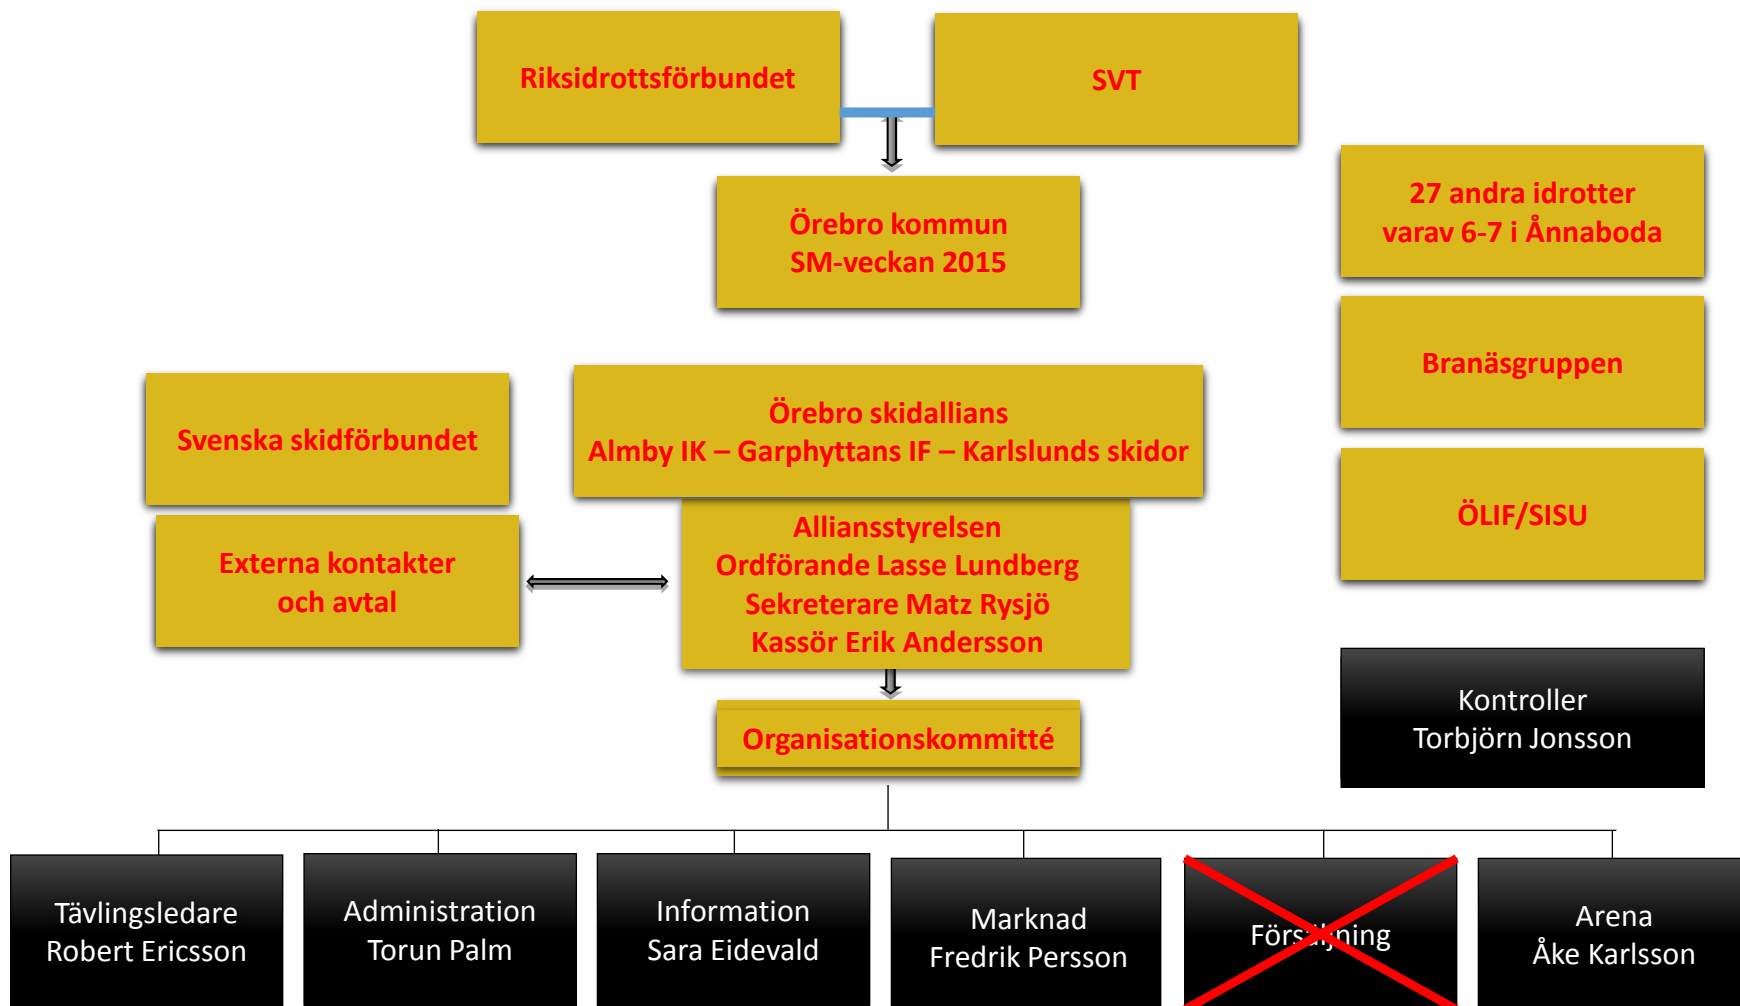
Riksidrottsförbundet

SVT

Örebro kommun
SM-veckan 2015

27 andra idrotter
varav 6-7 i Ånnaboda

Branäsgruppen

ÖLIF/SISU

Svenska skidförbundet

Örebro skidallians
Almby IK – Garphyttans IF – Karlslunds skidor

Externa kontakter
och avtal

Alliansstyrelsen
Ordförande Lasse Lundberg
Sekreterare Matz Rysjö
Kassör Erik Andersson

Organisationskommitté

Kontroller
Torbjörn Jonsson

Tävlingsledare
Robert Ericsson

Administration
Torun Palm

Information
Sara Eidevald

Marknad
Fredrik Persson

Förs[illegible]ning

Arena
Åke Karlsson